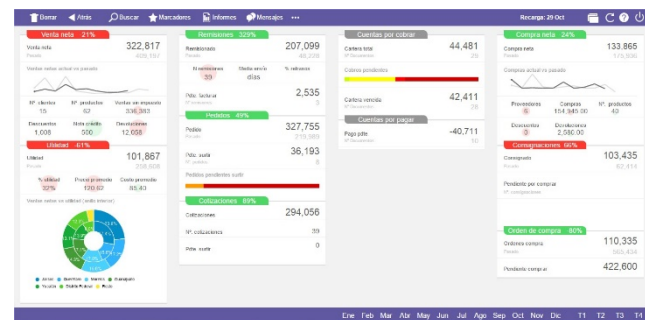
Cerrar Atrás Buscar Marcadores Informes Mensajes ···

Recarga: 20 Oct

Venta neta 21%

Venta neta 322,817
Pasado 409,397

Ventas netas actual vs pasado

| Nº clientes | Nº productos | Ventas sin impuesto |
|---|---|---|
| 15 | 67 | 336,383 |

| Descuentos | Nota crédito | Devoluciones |
|---|---|---|
| 1,008 | 500 | 12,058 |

Utilidad -61%

Utilidad 101,867
Pasado 258,508

| % utilidad | Precio promedio | Costo promedio |
|---|---|---|
| 32% | 120.02 | 85.43 |

Ventas netas vs pasado (anillo interior)

Altos Guerrero Mundo Guanajuato Yucatán Distrito Federal Pinto

Remisiones 329%

Remisionado 207,099
Pasado 48,270

| Remisiones | Media envío días | % retornos |
|---|---|---|
| 39 | | |

Pdte. facturar 2,535
Nº remisiones 3

Pedidos 49%

Pedido 327,755
Pasado 219,989

Pdte. surtir 36,193
Nº pedidos 6

Pedidos pendientes surtir

Cotizaciones 89%

Cotizaciones 294,056

Nº cotizaciones 39

Pdte. surtir 0

Cuentas por cobrar

Cartera total 44,481
Nº documentos 29

Cobros pendientes

Cartera vencida 42,411
Nº documentos 26

Cuentas por pagar

Pago pdte -40,711
Nº documentos 10

Compra neta 24%

Compra neta 133,865
Pasado 175,306

Compras actual vs pasado

| Proveedores | Compras | Nº productos |
|---|---|---|
| 6 | 154,945.00 | 40 |

| Descuentos | Devoluciones |
|---|---|
| 3 | 2,586.00 |

Consignaciones 66%

Consignado 103,435
Pasado 62,414

Pendiente por comprar
Nº consignaciones

Orden de compra 80%

Ordenes compra 110,335
Pasado 255,434

Pendiente comprar 422,600

Ene Feb Mar Abr May Jun Jul Ago Sep Oct Nov Dic T1 T2 T3 T4